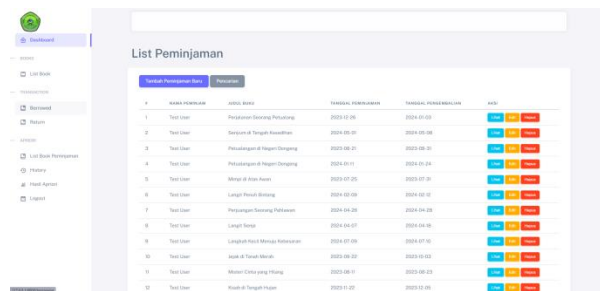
Dashboard

BOOKS

List Book

TRANSACTION

Borrowed

Return

OTHERS

List Book Peminjaman

History

Hasil Ajuan

Logout

List Peminjaman

Tambah Peminjaman Baru

Pencarian

| # | NAMA PEMINJAM | JUDUL BUKU | TANGGAL PEMINJAMAN | TANGGAL PENGEMBALIAN | AKSI |
|---|---|---|---|---|---|
| 1 | Test User | Perjalanan Seorang Petualang | 2023-12-26 | 2024-01-03 | Lihat Edit Hapus |
| 2 | Test User | Senyum di Tengah Kesedihan | 2024-05-31 | 2024-06-08 | Lihat Edit Hapus |
| 3 | Test User | Petualangan di Negeri Dongeng | 2023-08-21 | 2023-08-31 | Lihat Edit Hapus |
| 4 | Test User | Petualangan di Negeri Dongeng | 2024-01-11 | 2024-01-24 | Lihat Edit Hapus |
| 5 | Test User | Mimpi di Atas Awan | 2024-07-25 | 2024-07-31 | Lihat Edit Hapus |
| 6 | Test User | Langit Penuh Bintang | 2024-02-09 | 2024-02-12 | Lihat Edit Hapus |
| 7 | Test User | Perjuangan Seorang Pahlawan | 2024-04-26 | 2024-04-28 | Lihat Edit Hapus |
| 8 | Test User | Langit Senja | 2024-04-07 | 2024-04-16 | Lihat Edit Hapus |
| 9 | Test User | Langkah Kecil Menuju Kebesaran | 2024-07-09 | 2024-07-15 | Lihat Edit Hapus |
| 10 | Test User | Jejak di Tanah Merah | 2023-08-23 | 2023-09-03 | Lihat Edit Hapus |
| 11 | Test User | Misteri Cinta yang Hilang | 2023-08-11 | 2023-08-23 | Lihat Edit Hapus |
| 12 | Test User | Kisah di Tengah Hujan | 2023-11-22 | 2023-12-05 | Lihat Edit Hapus |